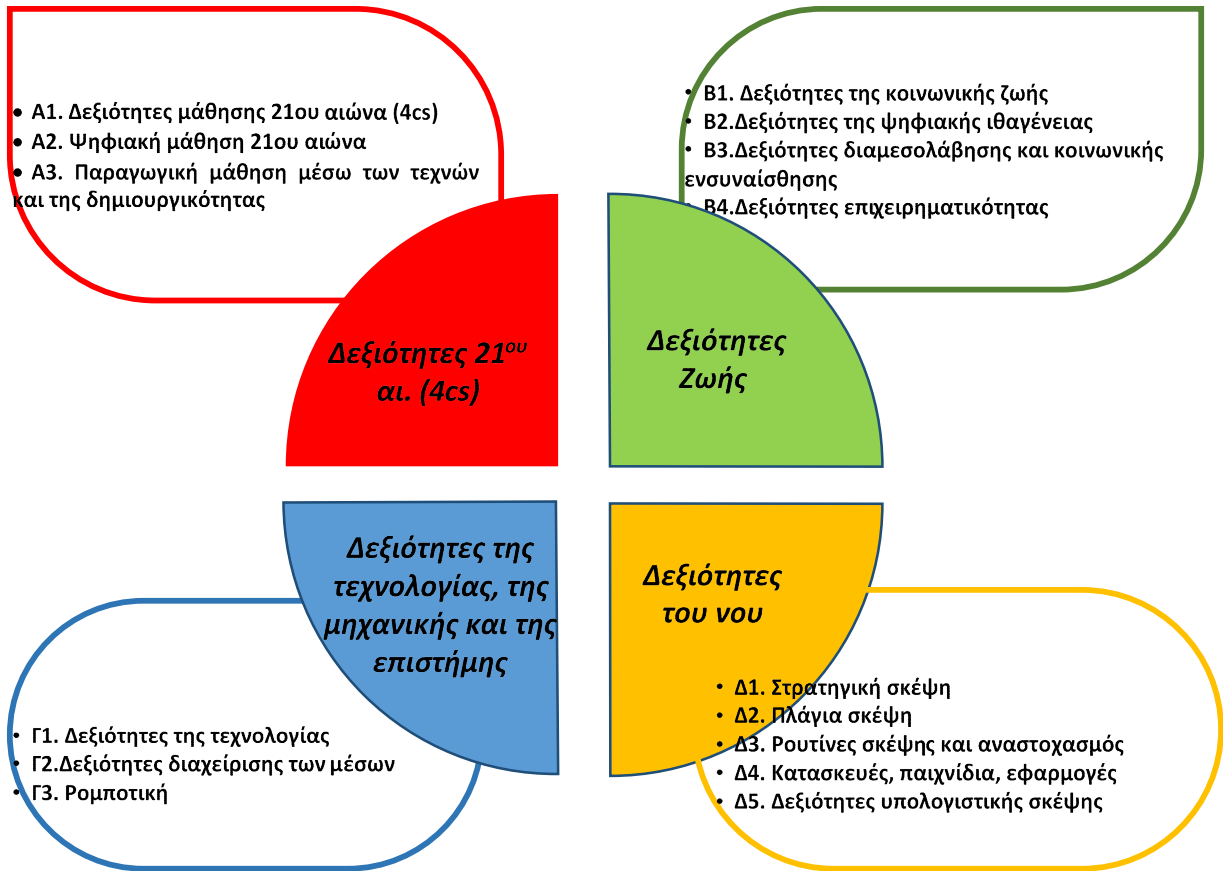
• Α1. Δεξιότητες μάθησης 21ου αιώνα (4cs)
• Α2. Ψηφιακή μάθηση 21ου αιώνα
• Α3. Παραγωγική μάθηση μέσω των τεχνών και της δημιουργικότητας

• Β1. Δεξιότητες της κοινωνικής ζωής
• Β2.Δεξιότητες της ψηφιακής ιθαγένειας
• Β3.Δεξιότητες διαμεσολάβησης και κοινωνικής ενσυναίσθησης
• Β4.Δεξιότητες επιχειρηματικότητας

Δεξιότητες 21$^{ου}$ αι. (4cs)

Δεξιότητες Ζωής

Δεξιότητες της τεχνολογίας, της μηχανικής και της επιστήμης

Δεξιότητες του νου

• Γ1. Δεξιότητες της τεχνολογίας
• Γ2.Δεξιότητες διαχείρισης των μέσων
• Γ3. Ρομποτική

• Δ1. Στρατηγική σκέψη
• Δ2. Πλάγια σκέψη
• Δ3. Ρουτίνες σκέψης και αναστοχασμός
• Δ4. Κατασκευές, παιχνίδια, εφαρμογές
• Δ5. Δεξιότητες υπολογιστικής σκέψης